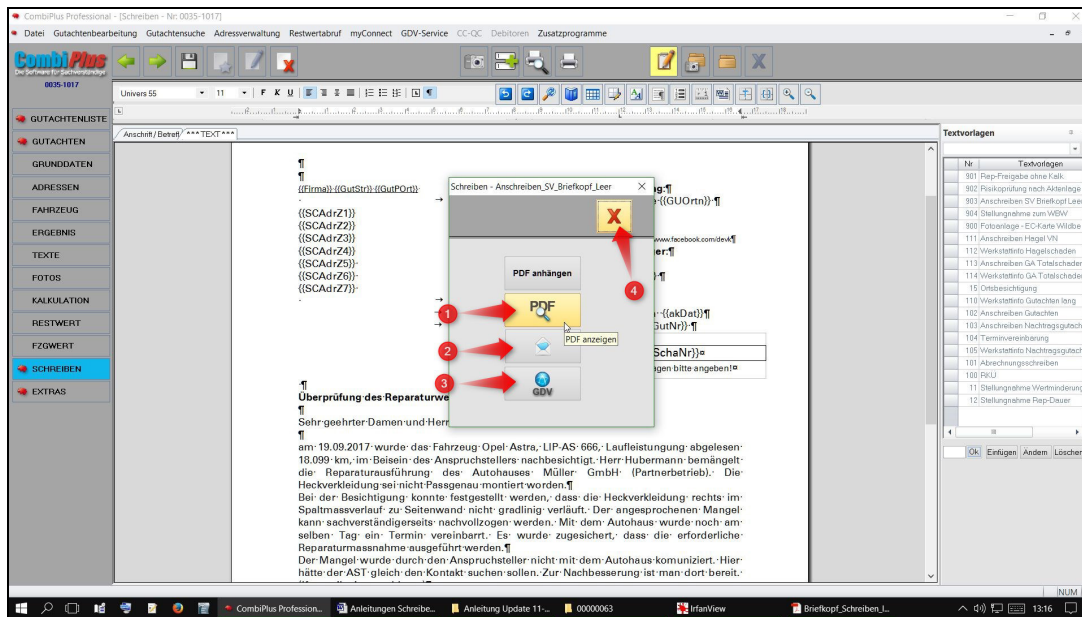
CombiPlus Professional - [Schreiben - Nr: 0035-1017]

Datei Gutachtenbearbeitung Gutachtensuche Adressverwaltung Restwertabruf myConnect GDV-Service CC-QC Debitoren Zusatzprogramme

CombiPlus
Die Software für Sachverständige
0035-1017

GUTACHTENLISTE
GUTACHTEN
GRUNDDATEN
ADRESSEN
FAHRZEUG
ERGEBNIS
TEXTE
FOTOS
KALKULATION
RESTWERT
FZGWERT
SCHREIBEN
EXTRAS

Univers 55 11 F K U

Anschrift / Betreff *** TEXT ***

¶
¶
{{Firma}} {{GutStr}} {{GutPOrt}}
{{SCAdrZ1}}
{{SCAdrZ2}}
{{SCAdrZ3}}
{{SCAdrZ4}}
{{SCAdrZ5}}
{{SCAdrZ6}}
{{SCAdrZ7}}

ag:¶
{{GUOrtn}} ¶
www.facebook.com/devk¶
er:¶
¶
{{akDat}}¶
GutNr}} ¶
SchaNr}}¤
agen bitte angeben!¤

¶
Überprüfung des Reparaturwe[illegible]
¶
Sehr geehrter Damen und Herr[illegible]
¶
am 19.09.2017 wurde das Fahrzeug Opel Astra, LIP-AS 666, Laufleistungung abgelesen 18.099 km, im Beisein des Anspruchstellers nachbesichtigt. Herr Hubermann bemängelt die Reparaturausführung des Autohauses Müller GmbH (Partnerbetrieb). Die Heckverkleidung sei nicht Passgenau montiert worden.¶
Bei der Besichtigung konnte festgestellt werden, dass die Heckverkleidung rechts im Spaltmassverlauf zu Seitenwand nicht gradlinig verläuft. Der angesprochenen Mangel kann sachverständigerseits nachvollzogen werden. Mit dem Autohaus wurde noch am selben Tag ein Termin vereinbart. Es wurde zugesichert, dass die erforderliche Reparaturmassnahme ausgeführt werden.¶
Der Mangel wurde durch den Anspruchsteller nicht mit dem Autohaus komuniziert. Hier hätte der AST gleich den Kontakt suchen sollen. Zur Nachbesserung ist man dort bereit.

Schreiben - Anschreiben_SV_Briefkopf_Leer
X
PDF anhängen
1
PDF
PDF anzeigen
2
3
GDV
4

Textvorlagen
| Nr | Textvorlagen |
|---|---|
| 901 | Rep-Freigabe ohne Kalk |
| 902 | Risikoprüfung nach Aktenlage |
| 903 | Anschreiben SV Briefkopf Leer |
| 904 | Stellungnahme zum WBW |
| 900 | Fotoanlage - EC-Karte Wildbe |
| 111 | Anschreiben Hagel VN |
| 112 | Werkstattinfo Hagelschaden |
| 113 | Anschreiben GA Totalschaden |
| 114 | Werkstattinfo GA Totalschaden |
| 15 | Ortsbesichtigung |
| 110 | Werkstattinfo Gutachten lang |
| 102 | Anschreiben Gutachten |
| 103 | Anschreiben Nachtragsgutach |
| 104 | Terminvereinbarung |
| 105 | Werkstattinfo Nachtragsgutach |
| 101 | Abrechnungsschreiben |
| 100 | RKU |
| 11 | Stellungnahme Wertminderung |
| 12 | Stellungnahme Rep-Dauer |

Ok Einfügen Ändern Löschen

NUM

CombiPlus Profession... Anleitungen Schreibe... Anleitung Update 11-... 00000063 IrfanView Briefkopf_Schreiben_I... 13:16